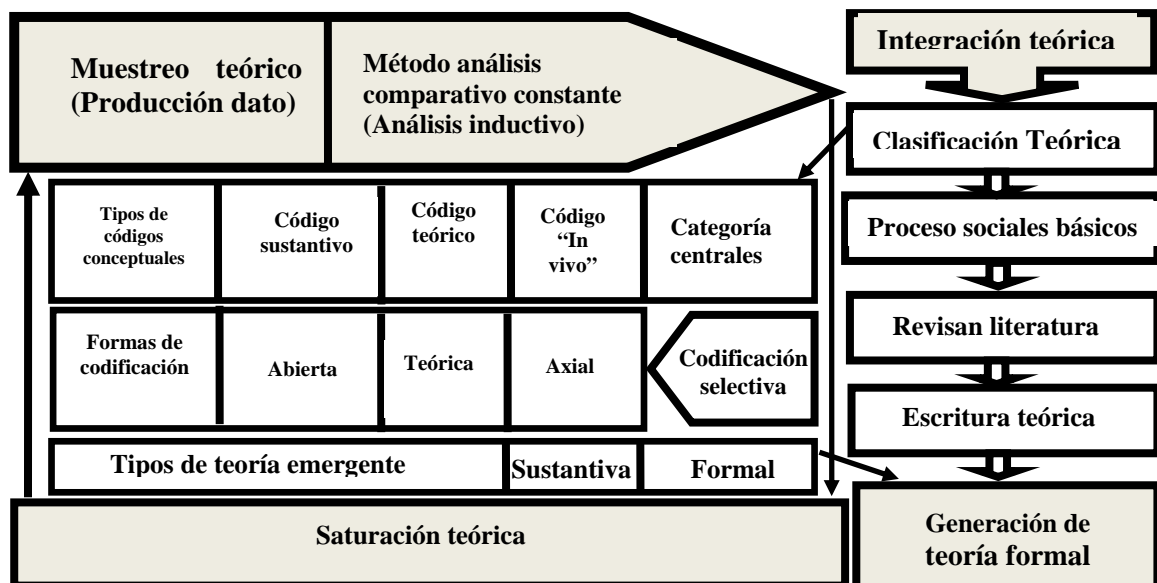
Muestreo teórico (Producción dato)

Método análisis comparativo constante (Análisis inductivo)

Integración teórica

Clasificación Teórica

Proceso sociales básicos

Revisan literatura

Escritura teórica

Generación de teoría formal

| Tipos de códigos conceptuales | Código sustantivo | Código teórico | Código "In vivo" | Categoría centrales |
|---|---|---|---|---|
| Formas de codificación | Abierta | Teórica | Axial | Codificación selectiva |

| Tipos de teoría emergente | Sustantiva | Formal |
|---|---|---|

Saturación teórica